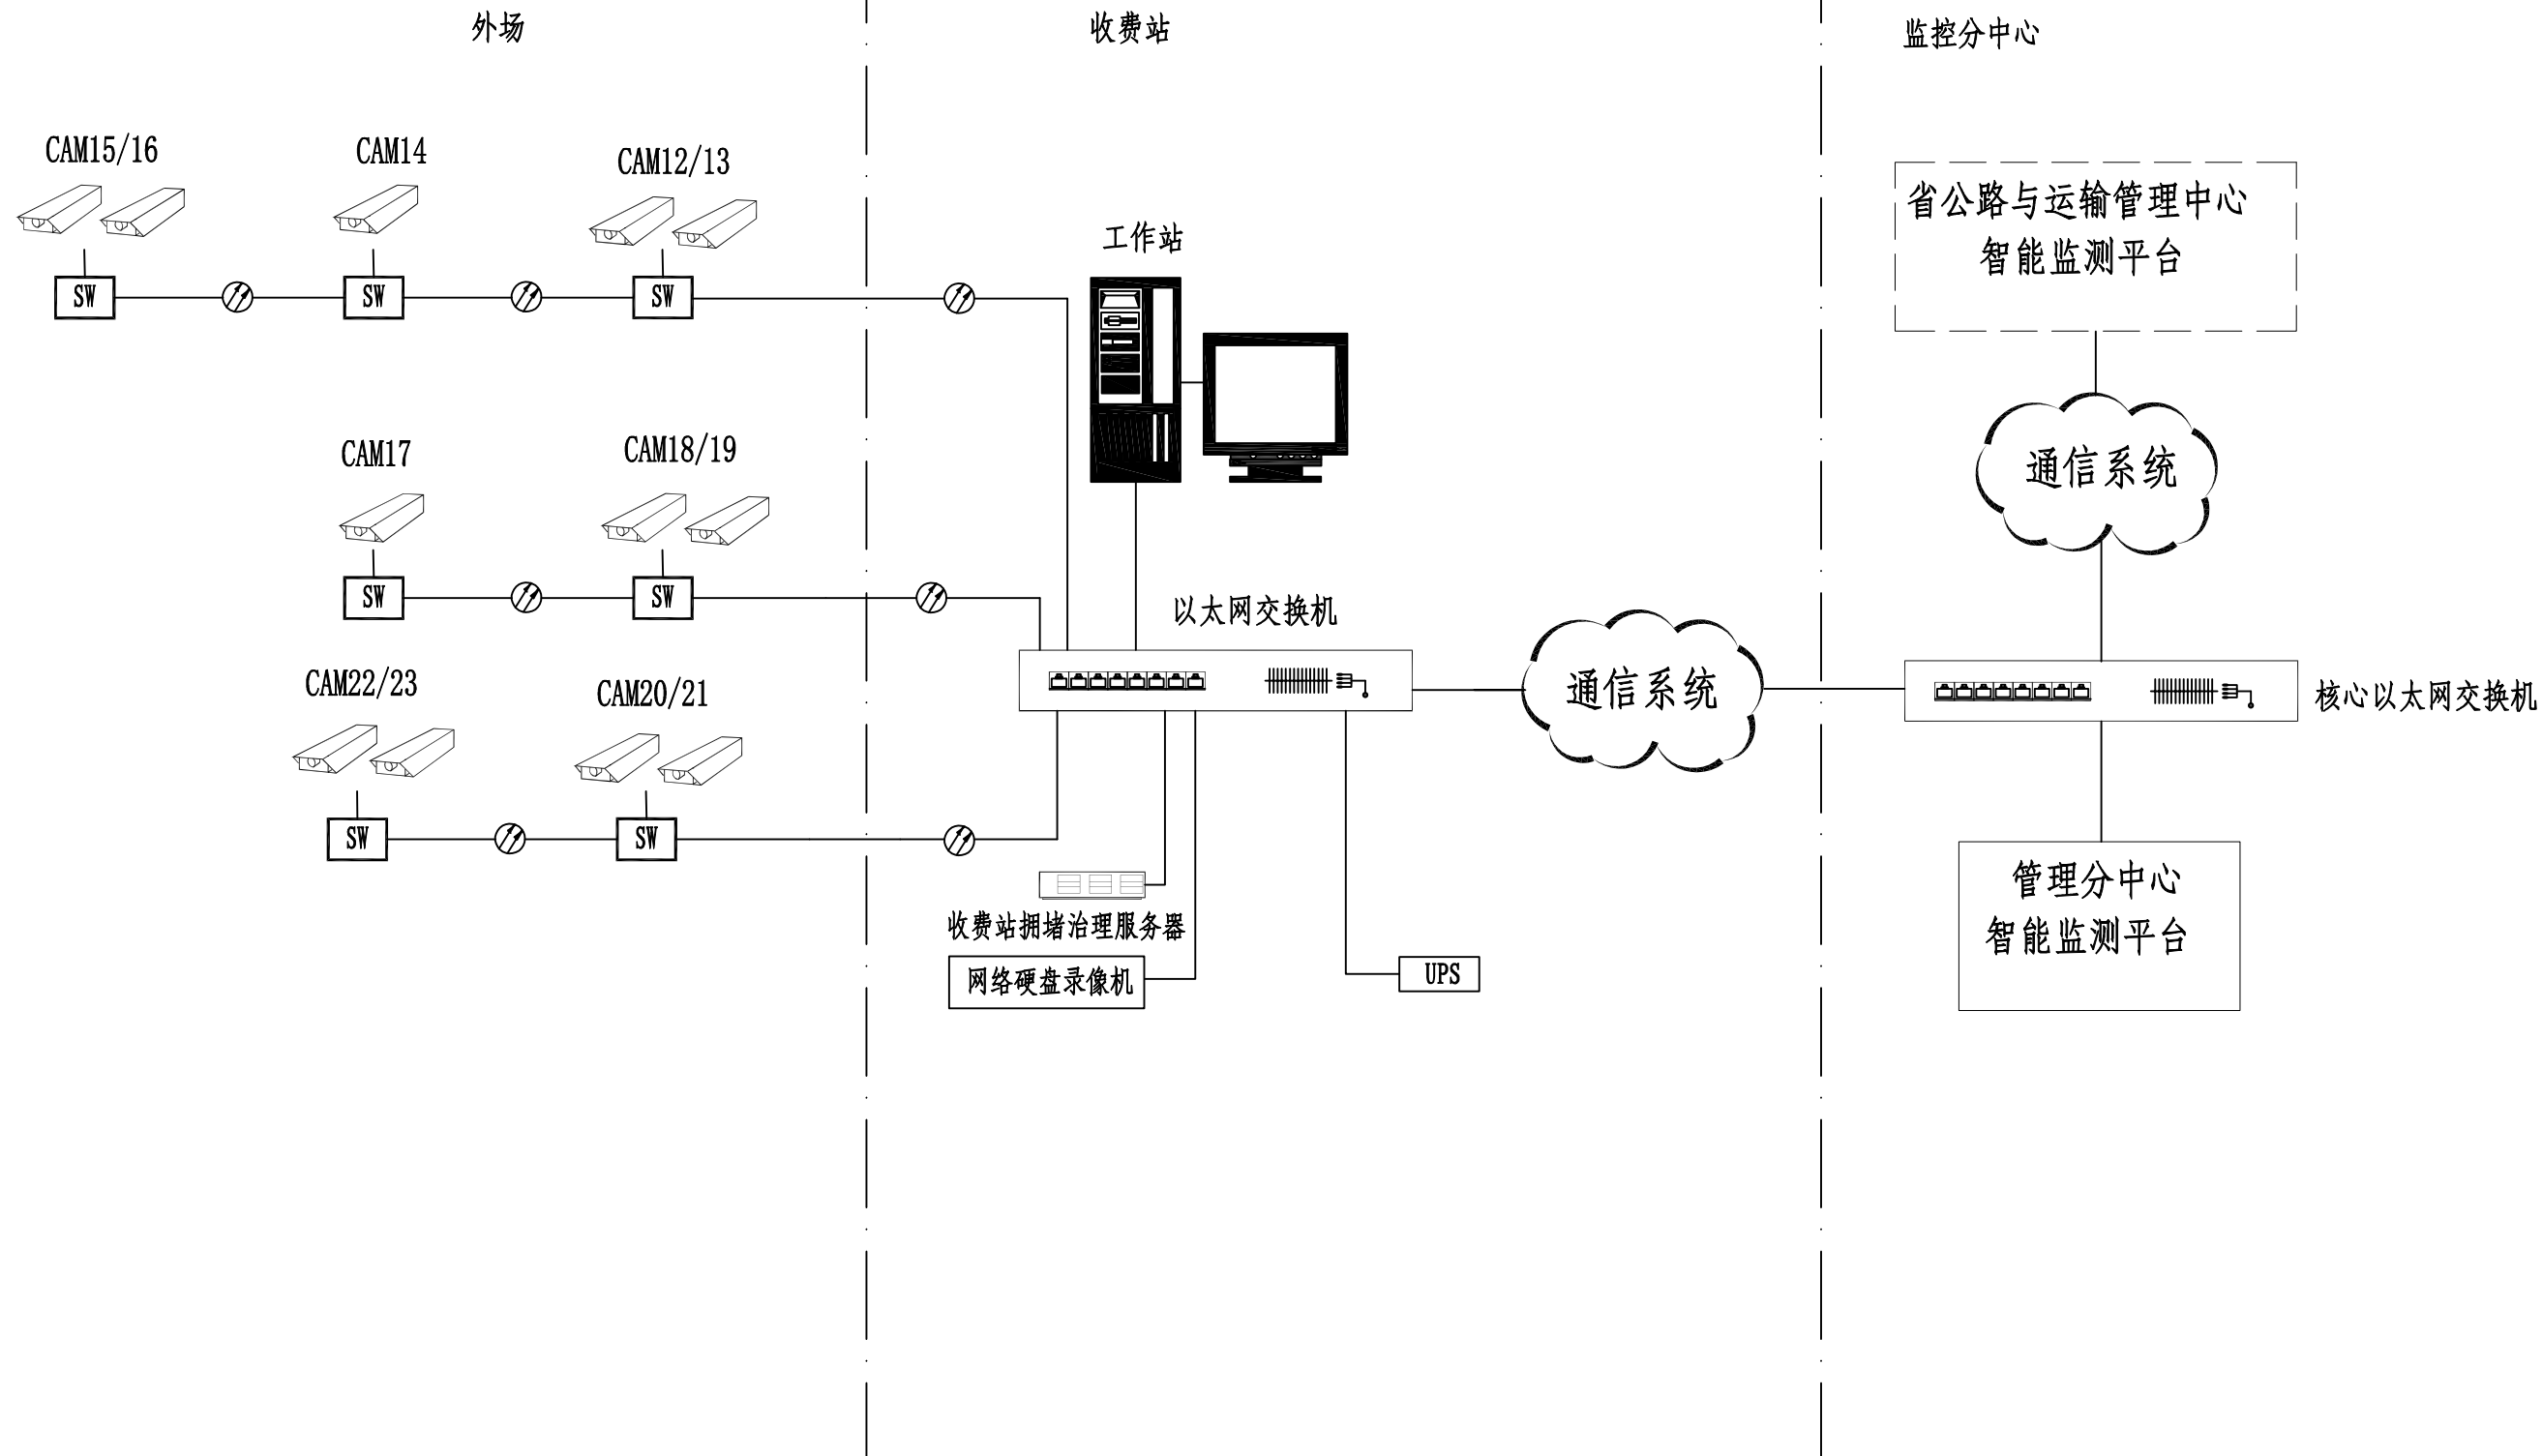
外场

收费站

监控分中心

CAM15/16

CAM14

CAM12/13

SW

SW

SW

工作站

省公路与运输管理中心
智能监测平台

通信系统

CAM17

CAM18/19

SW

SW

以太网交换机

CAM22/23

CAM20/21

通信系统

核心以太网交换机

SW

SW

收费站拥堵治理服务器

网络硬盘录像机

UPS

管理分中心
智能监测平台